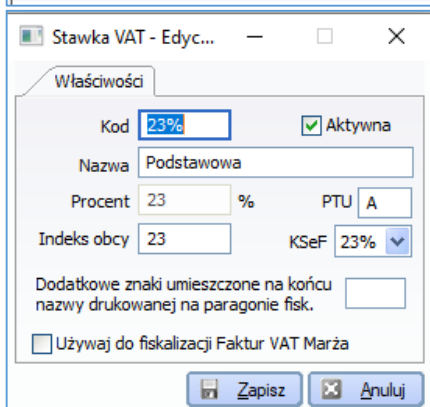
Stawka VAT - Edyc...

Właściwości

Kod 23%
Aktywna

Nazwa Podstawowa

Procent 23 %
PTU A

Indeks obcy 23
KSeF 23%

Dodatkowe znaki umieszczone na końcu nazwy drukowanej na paragonie fisk.

Używaj do fiskalizacji Faktur VAT Marża

Zapisz
Anuluj